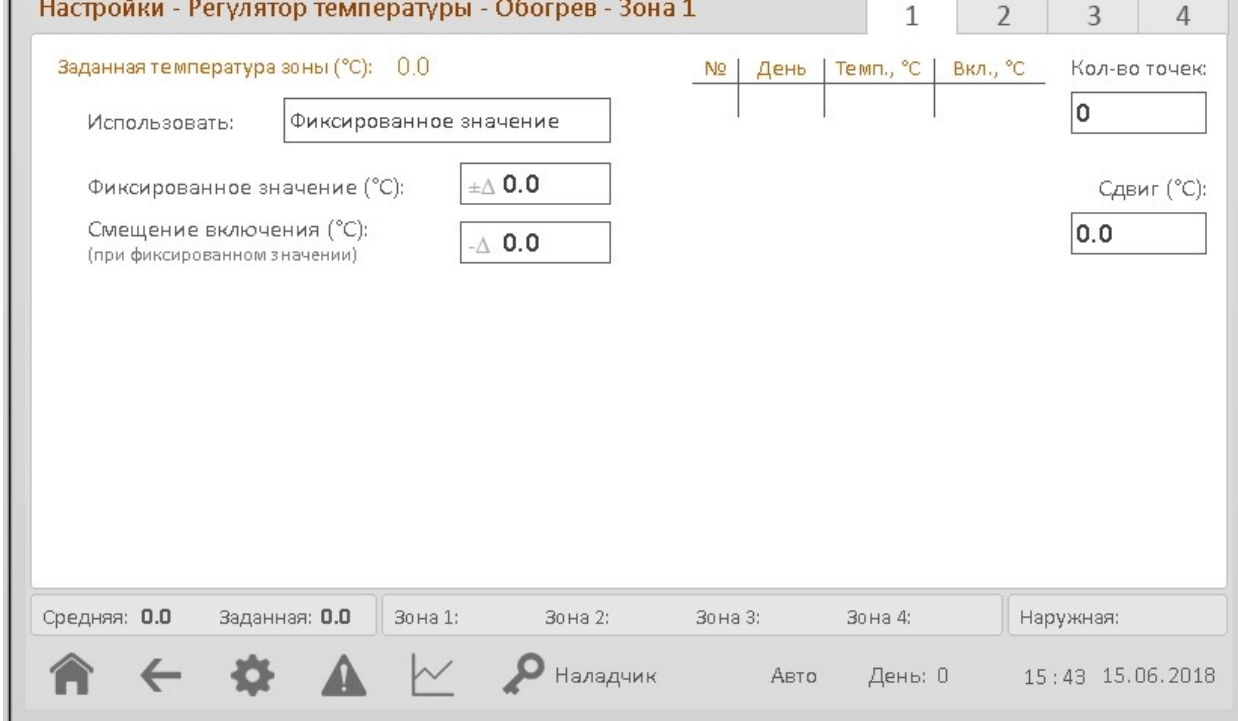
Настройки - Регулятор температуры - Обогрев - Зона 1

1 2 3 4

Заданная температура зоны (°C): 0.0

Использовать: Фиксированное значение

Фиксированное значение (°C): ±Δ 0.0

Смещение включения (°C):
(при фиксированном значении) -Δ 0.0

| № | День | Темп., °C | Вкл., °C |
|---|---|---|---|
| | | | |

Кол-во точек:
0

Сдвиг (°C):
0.0

Средняя: 0.0 Заданная: 0.0 Зона 1: Зона 2: Зона 3: Зона 4: Наружная:

Наладчик Авто День: 0 15:43 15.06.2018